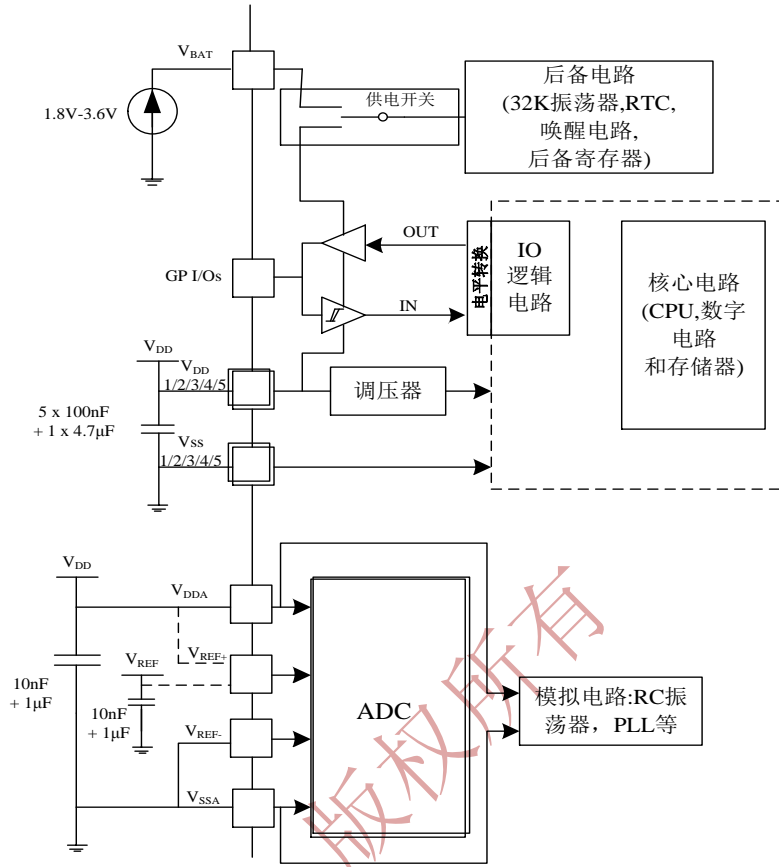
$V_{BAT}$

1.8V-3.6V

供电开关

后备电路 (32K振荡器,RTC, 唤醒电路, 后备寄存器)

OUT

IN

电平转换

IO 逻辑 电路

核心电路 (CPU,数字 电路 和存储器)

GP I/Os

$V_{DD}$

$V_{DD}$ 1/2/3/4/5

5 x 100nF + 1 x 4.7μF

$V_{SS}$ 1/2/3/4/5

调压器

$V_{DD}$

$V_{DDA}$

$V_{REF}$

$V_{REF+}$

10nF + 1μF

10nF + 1μF

$V_{REF-}$

$V_{SSA}$

ADC

模拟电路:RC振荡器, PLL等

版权所有